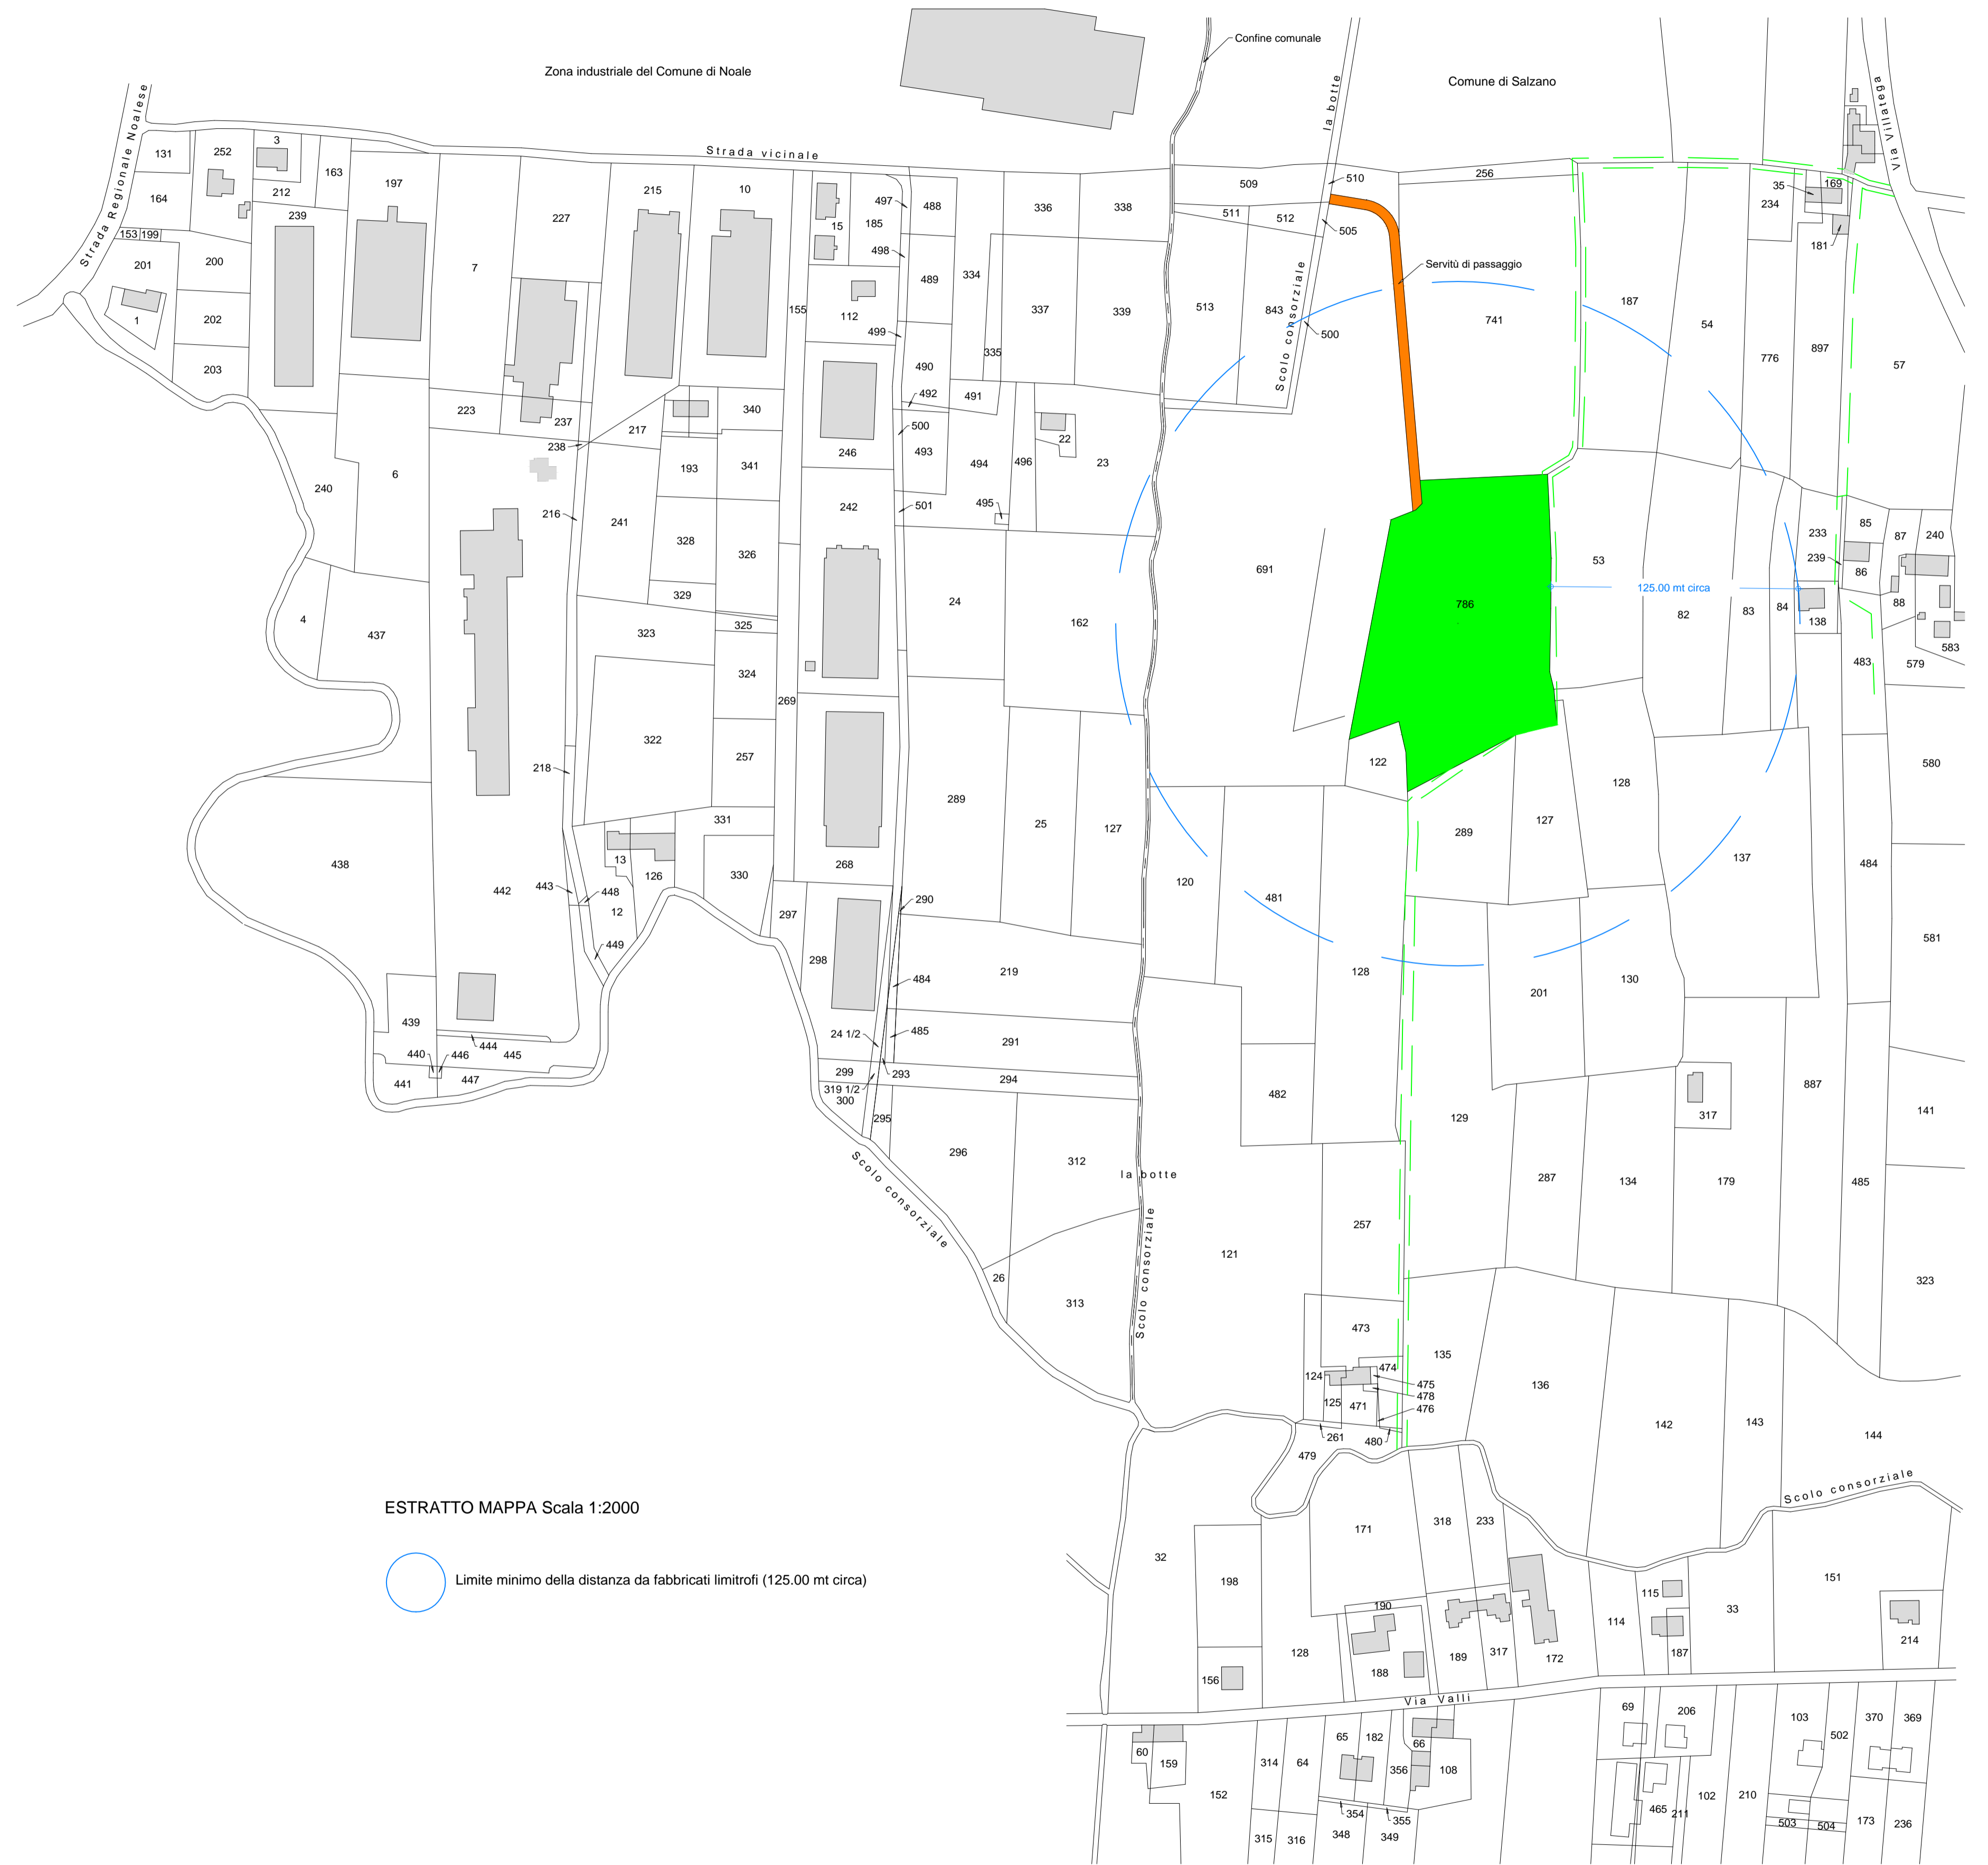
Zona industriale del Comune di Noale

Confine comunale

Comune di Salzano

Strada Regionale Noalese

Via Villatega

Strada vicinale

la botte

Scolo consorziale

Servitù di passaggio

125.00 mt circa

la botte

Scolo consorziale

Scolo consorziale

Scolo consorziale

Via Valli

131 252 3 163 197 164 212 239 153 199 201 200 1 202 203 7 227 215 10 15 185 497 488 336 338 509 510 256 35 169 234 181 511 512 505 498 489 334 337 339 513 843 500 741 187 54 776 897 57 155 112 499 335 490 492 491 223 237 217 340 238 246 500 493 22 494 496 23 193 341 240 6 216 241 242 501 495 691 53 233 85 87 240 239 86 88 328 326 786 82 83 84 138 583 4 437 329 323 325 24 162 483 579 324 269 322 257 218 122 128 580 289 25 127 289 127 331 438 13 126 330 268 120 137 484 442 443 448 297 290 481 12 449 298 219 128 201 130 581 484 439 485 24 1/2 291 444 440 446 445 299 293 294 447 441 319 1/2 300 482 887 141 317 295 129 296 312 287 134 179 485 257 121 26 313 323 473 135 474 475 478 476 124 125 471 136 142 143 144 261 480 479 171 318 233 151 32 198 190 115 33 114 214 128 188 189 317 172 187 156 69 206 60 159 314 64 65 182 66 108 356 103 370 369 502 152 354 355 102 210 465 211 503 504 173 236 315 316 348 349

ESTRATTO MAPPA Scala 1:2000

Limite minimo della distanza da fabbricati limitrofi (125.00 mt circa)